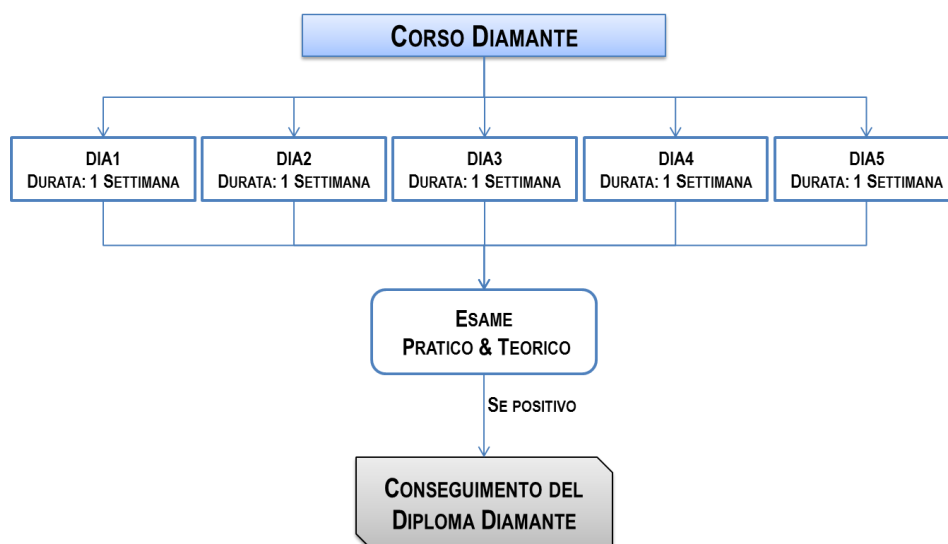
Corso Diamante

DIA1
Durata: 1 Settimana

DIA2
Durata: 1 Settimana

DIA3
Durata: 1 Settimana

DIA4
Durata: 1 Settimana

DIA5
Durata: 1 Settimana

Esame
Pratico & Teorico

Se positivo

Conseguimento del
Diploma Diamante